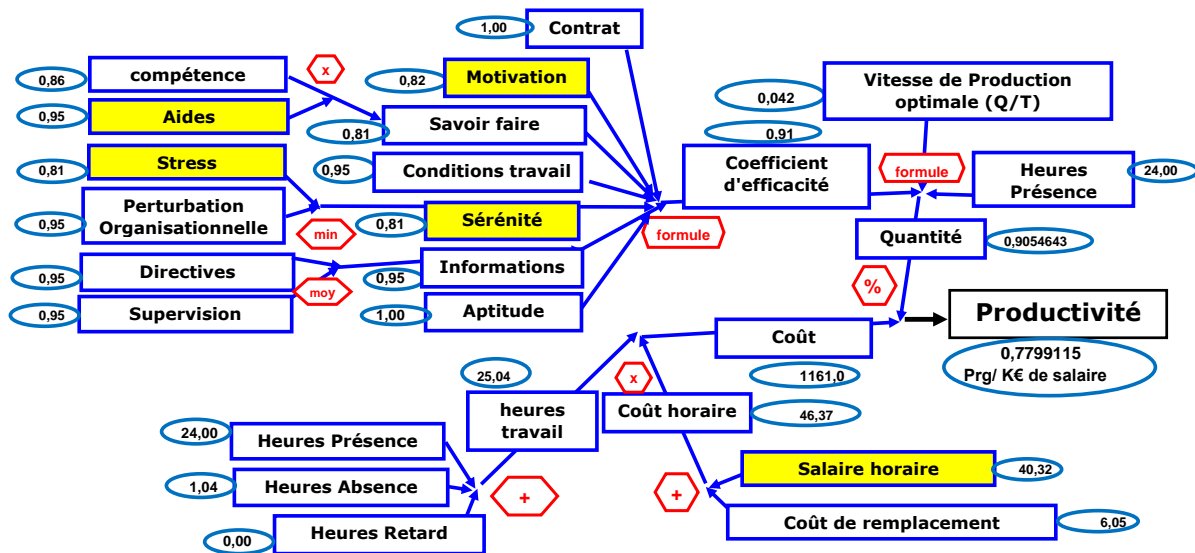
1,00 Contrat

0,86 compétence

x

0,82 Motivation

0,95 Aides

0,81 Savoir faire

0,81 Stress

0,95 Conditions travail

0,95 Perturbation Organisationnelle

min

0,81 Sérénité

formule

0,95 Directives

moy

0,95 Informations

0,95 Supervision

1,00 Aptitude

0,042 Vitesse de Production optimale (Q/T)

0,91 Coefficient d'efficacité

formule

Heures Présence 24,00

Quantité 0,9054643

%

Productivité

0,7799115 Prg/ K€ de salaire

Coût

1161,0

25,04 heures travail

x

Coût horaire 46,37

24,00 Heures Présence

1,04 Heures Absence

+

0,00 Heures Retard

Salaire horaire 40,32

+

Coût de remplacement 6,05